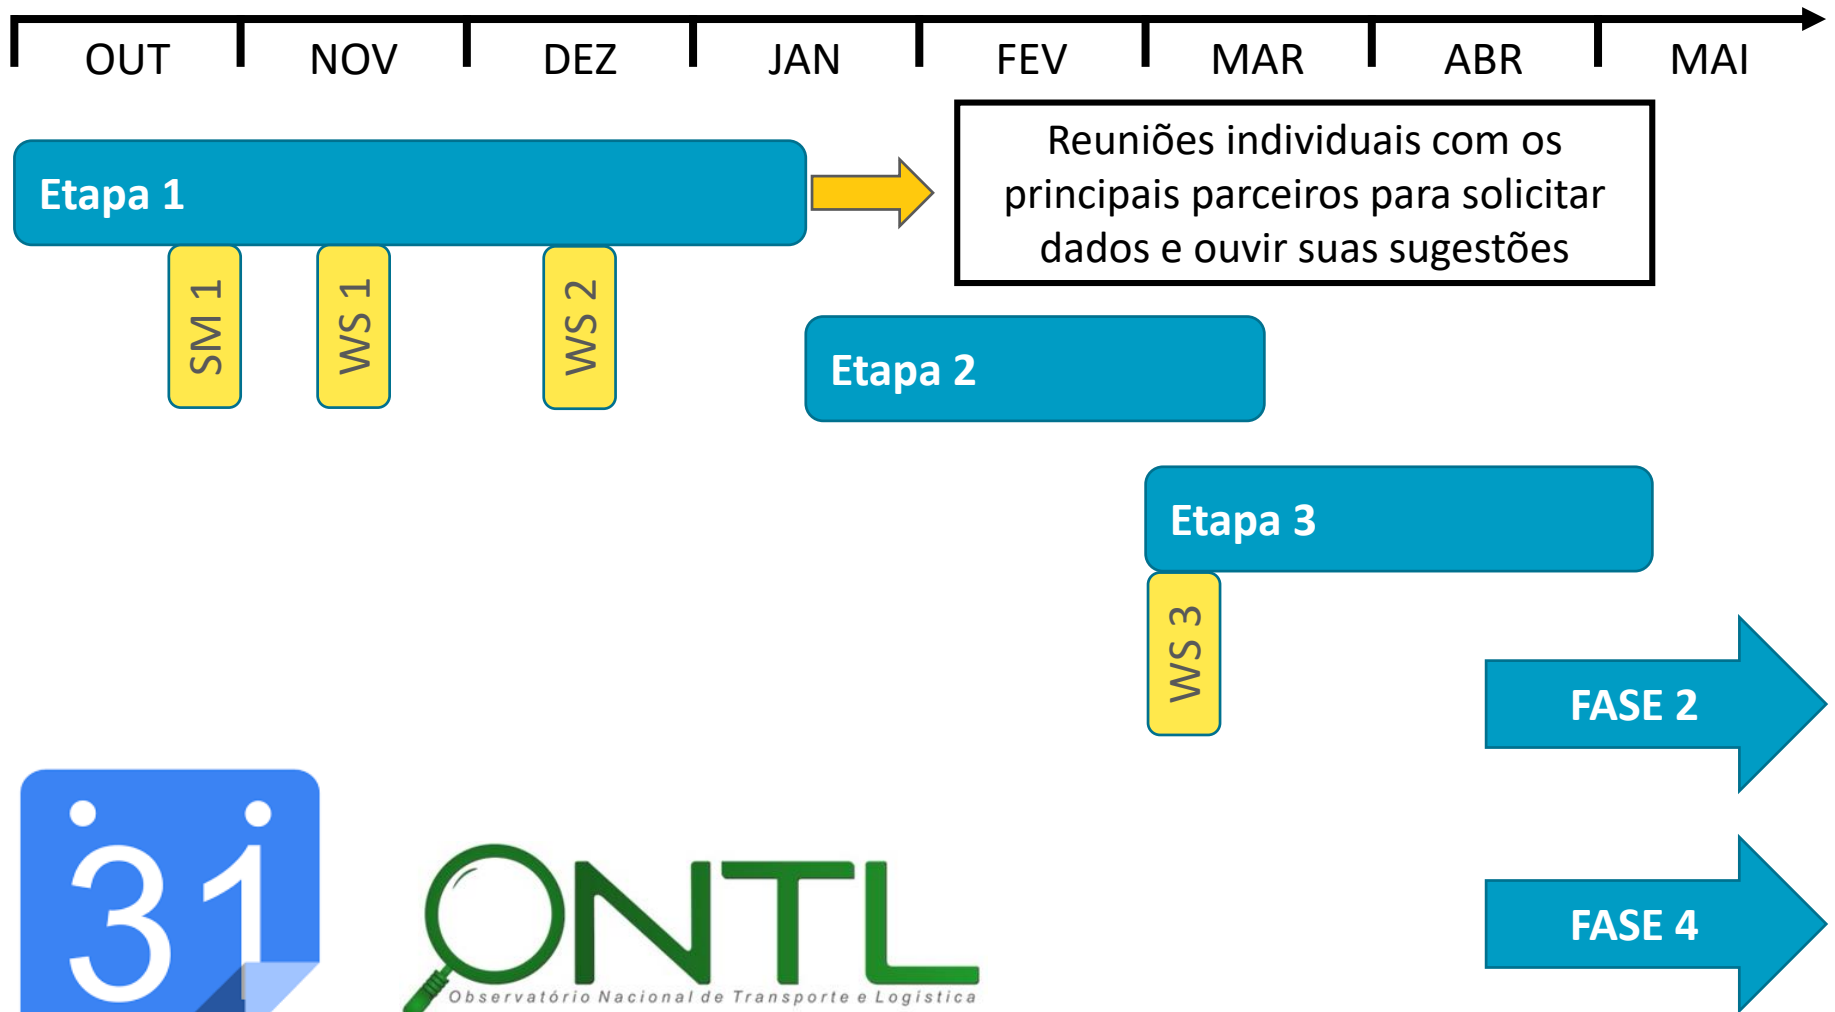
OUT NOV DEZ JAN FEV MAR ABR MAI

Etapa 1

Reuniões individuais com os principais parceiros para solicitar dados e ouvir suas sugestões

SM 1

WS 1

WS 2

Etapa 2

Etapa 3

WS 3

FASE 2

FASE 4

31

ONTL

Observatório Nacional de Transporte e Logística